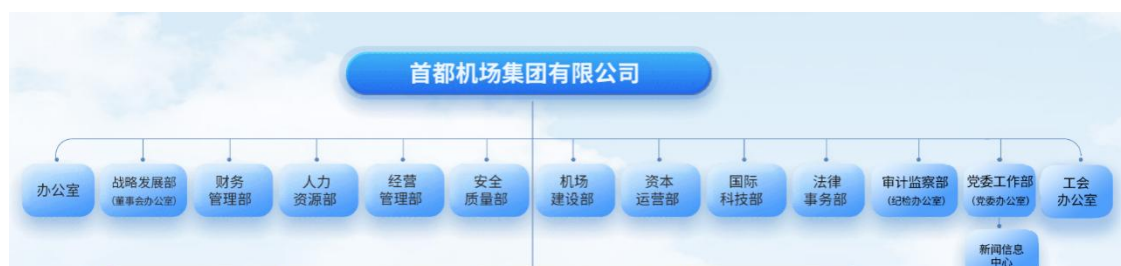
首都机场集团有限公司

办公室

战略发展部
(董事会办公室)

财务
管理部

人力
资源部

经营
管理部

安全
质量部

机场
建设部

资本
运营部

国际
科技部

法律
事务部

审计监察部
(纪检办公室)

党委工作部
(党委办公室)

新闻信息
中心

工会
办公室